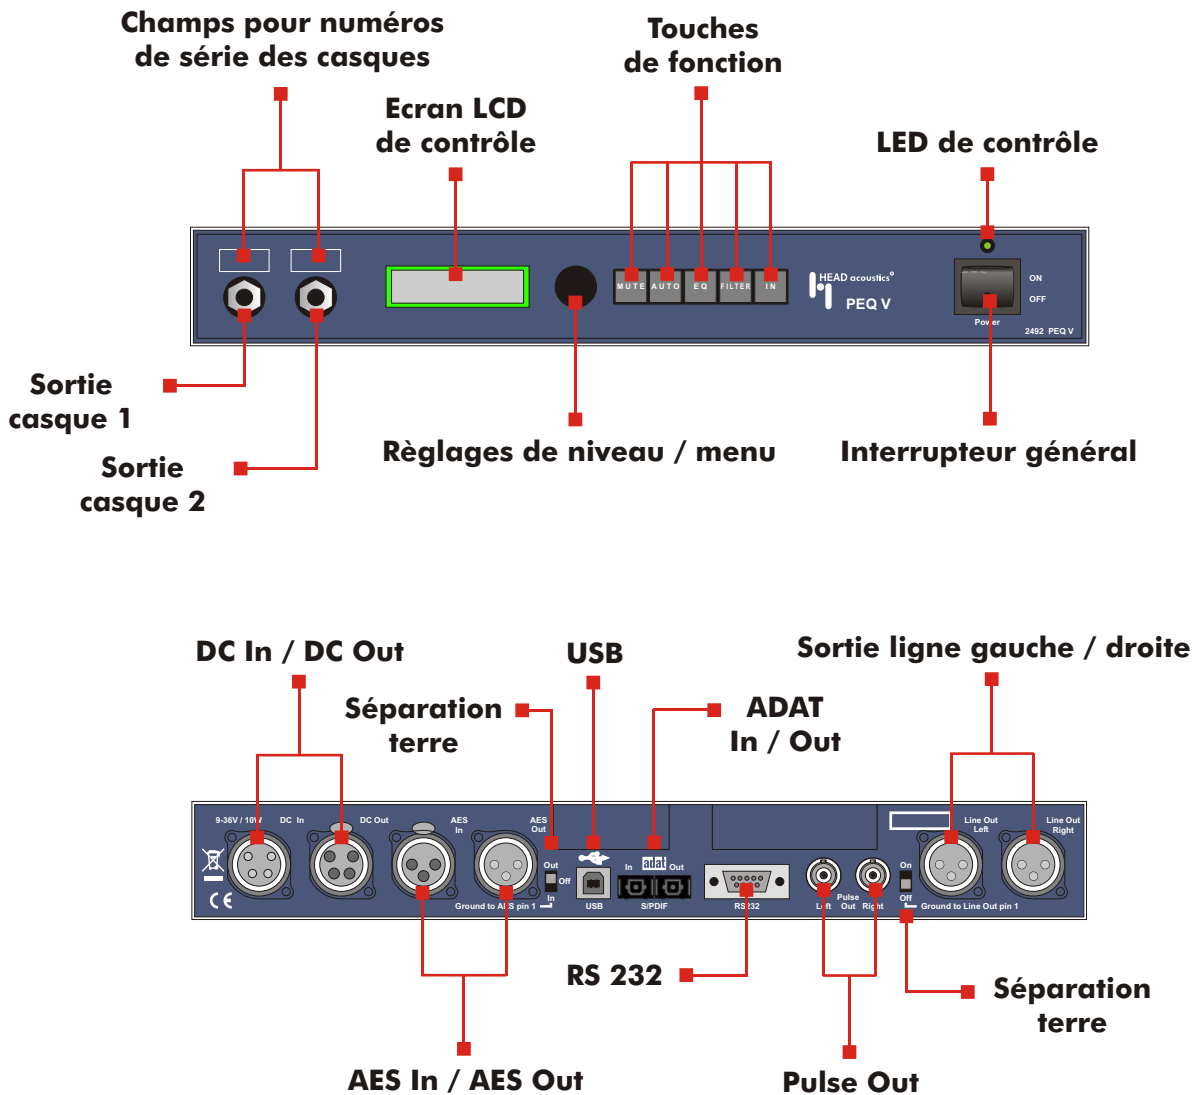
Champs pour numéros de série des casques

Touches de fonction

Ecran LCD de contrôle

LED de contrôle

MUTE AUTO EQ FILTER IN

HEAD acoustics°

PEQ V

ON

OFF

Power

2492 PEQ V

Sortie casque 1

Sortie casque 2

Règlages de niveau / menu

Interrupteur général

DC In / DC Out

USB

Sortie ligne gauche / droite

Séparation terre

ADAT In / Out

9-36V / 10W DC In

DC Out

AES In

AES Out

Out

Off

In

Ground to AES pin 1

USB

In adat Out

S/PDIF

RS232

Pulse

Left Out Right

On

Off

Line Out Left

Line Out Right

Ground to Line Out pin 1

CE

RS 232

Séparation terre

AES In / AES Out

Pulse Out